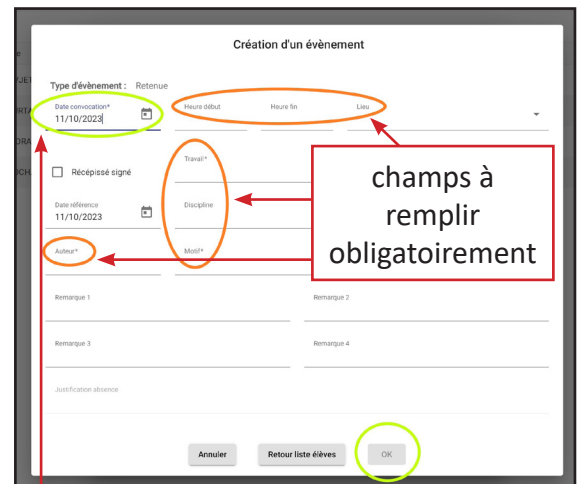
Création d'un évènement

Type d'évènement : Retenue

Date convocation*
11/10/2023

Heure début

Heure fin

Lieu

Récépissé signé

Travail*

Date référence
11/10/2023

Discipline

Auteur*

Motif*

champs à remplir obligatoirement

Remarque 1

Remarque 2

Remarque 3

Remarque 4

Justification absence

Annuler

Retour liste élèves

OK